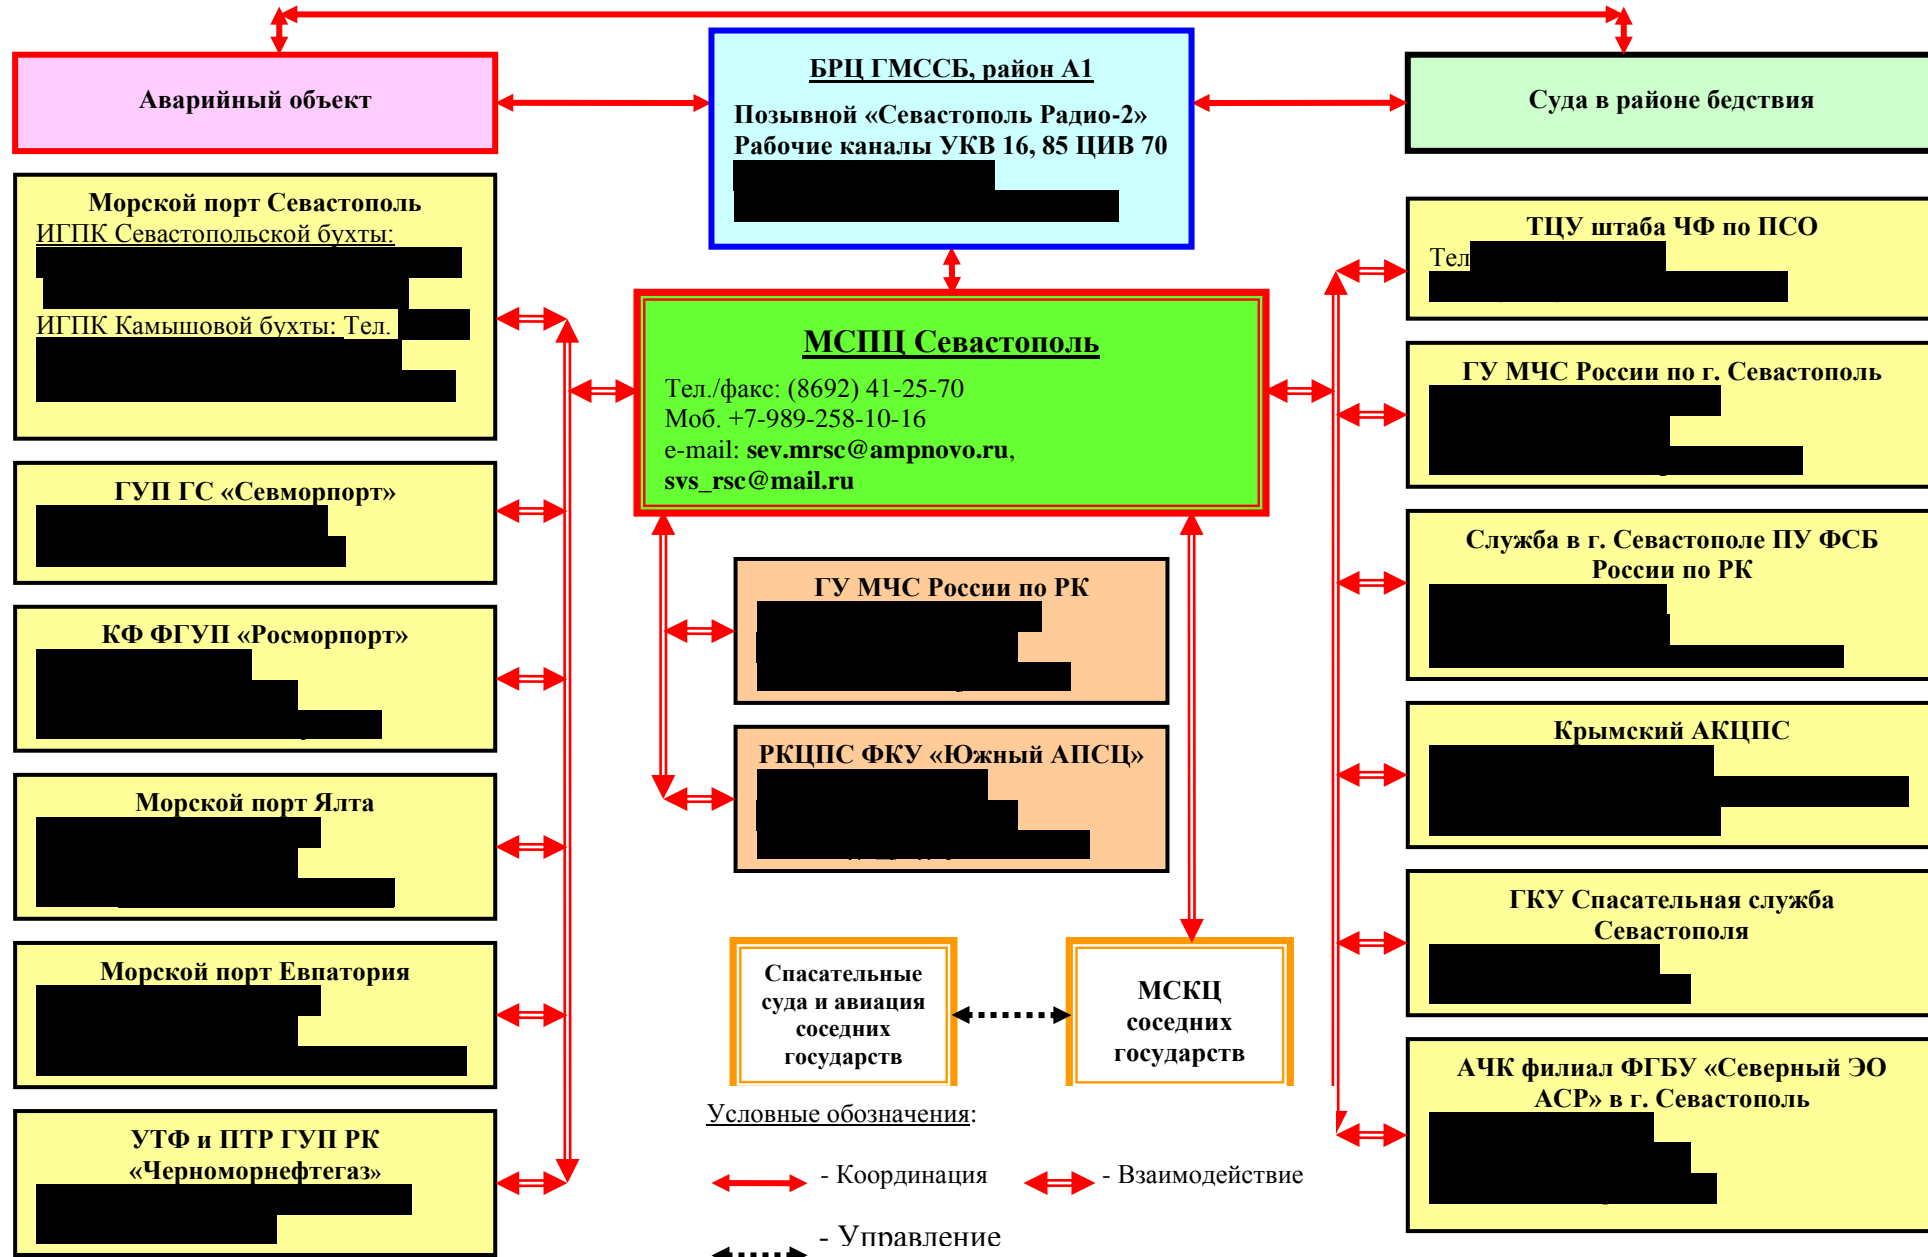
Аварийный объект

БРЦ ГМССБ, район А1

Позывной «Севастополь Радио-2»
Рабочие каналы УКВ 16, 85 ЦИВ 70
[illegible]

Суда в районе бедствия

Морской порт Севастополь
ИГПК Севастопольской бухты:
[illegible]
ИГПК Камышовой бухты: Тел. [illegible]

ГУП ГС «Севморпорт»
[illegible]

КФ ФГУП «Росморпорт»
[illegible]

Морской порт Ялта
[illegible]

Морской порт Евпатория
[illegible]

УТФ и ПТР ГУП РК «Черноморнефтегаз»
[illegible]

МСПЦ Севастополь
Тел./факс: (8692) 41-25-70
Моб. +7-989-258-10-16
e-mail: sev.mrsc@ampnovo.ru, svs_rsc@mail.ru

ГУ МЧС России по РК
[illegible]

РКЦПС ФКУ «Южный АПСЦ»
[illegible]

Спасательные суда и авиация соседних государств

МСКЦ соседних государств

ТЦУ штаба ЧФ по ПСО
Тел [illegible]

ГУ МЧС России по г. Севастополь
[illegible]

Служба в г. Севастополе ПУ ФСБ России по РК
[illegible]

Крымский АКЦПС
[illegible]

ГКУ Спасательная служба Севастополя
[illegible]

АЧК филиал ФГБУ «Северный ЭО АСР» в г. Севастополь
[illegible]

Условные обозначения:
- Координация
- Взаимодействие
- Управление